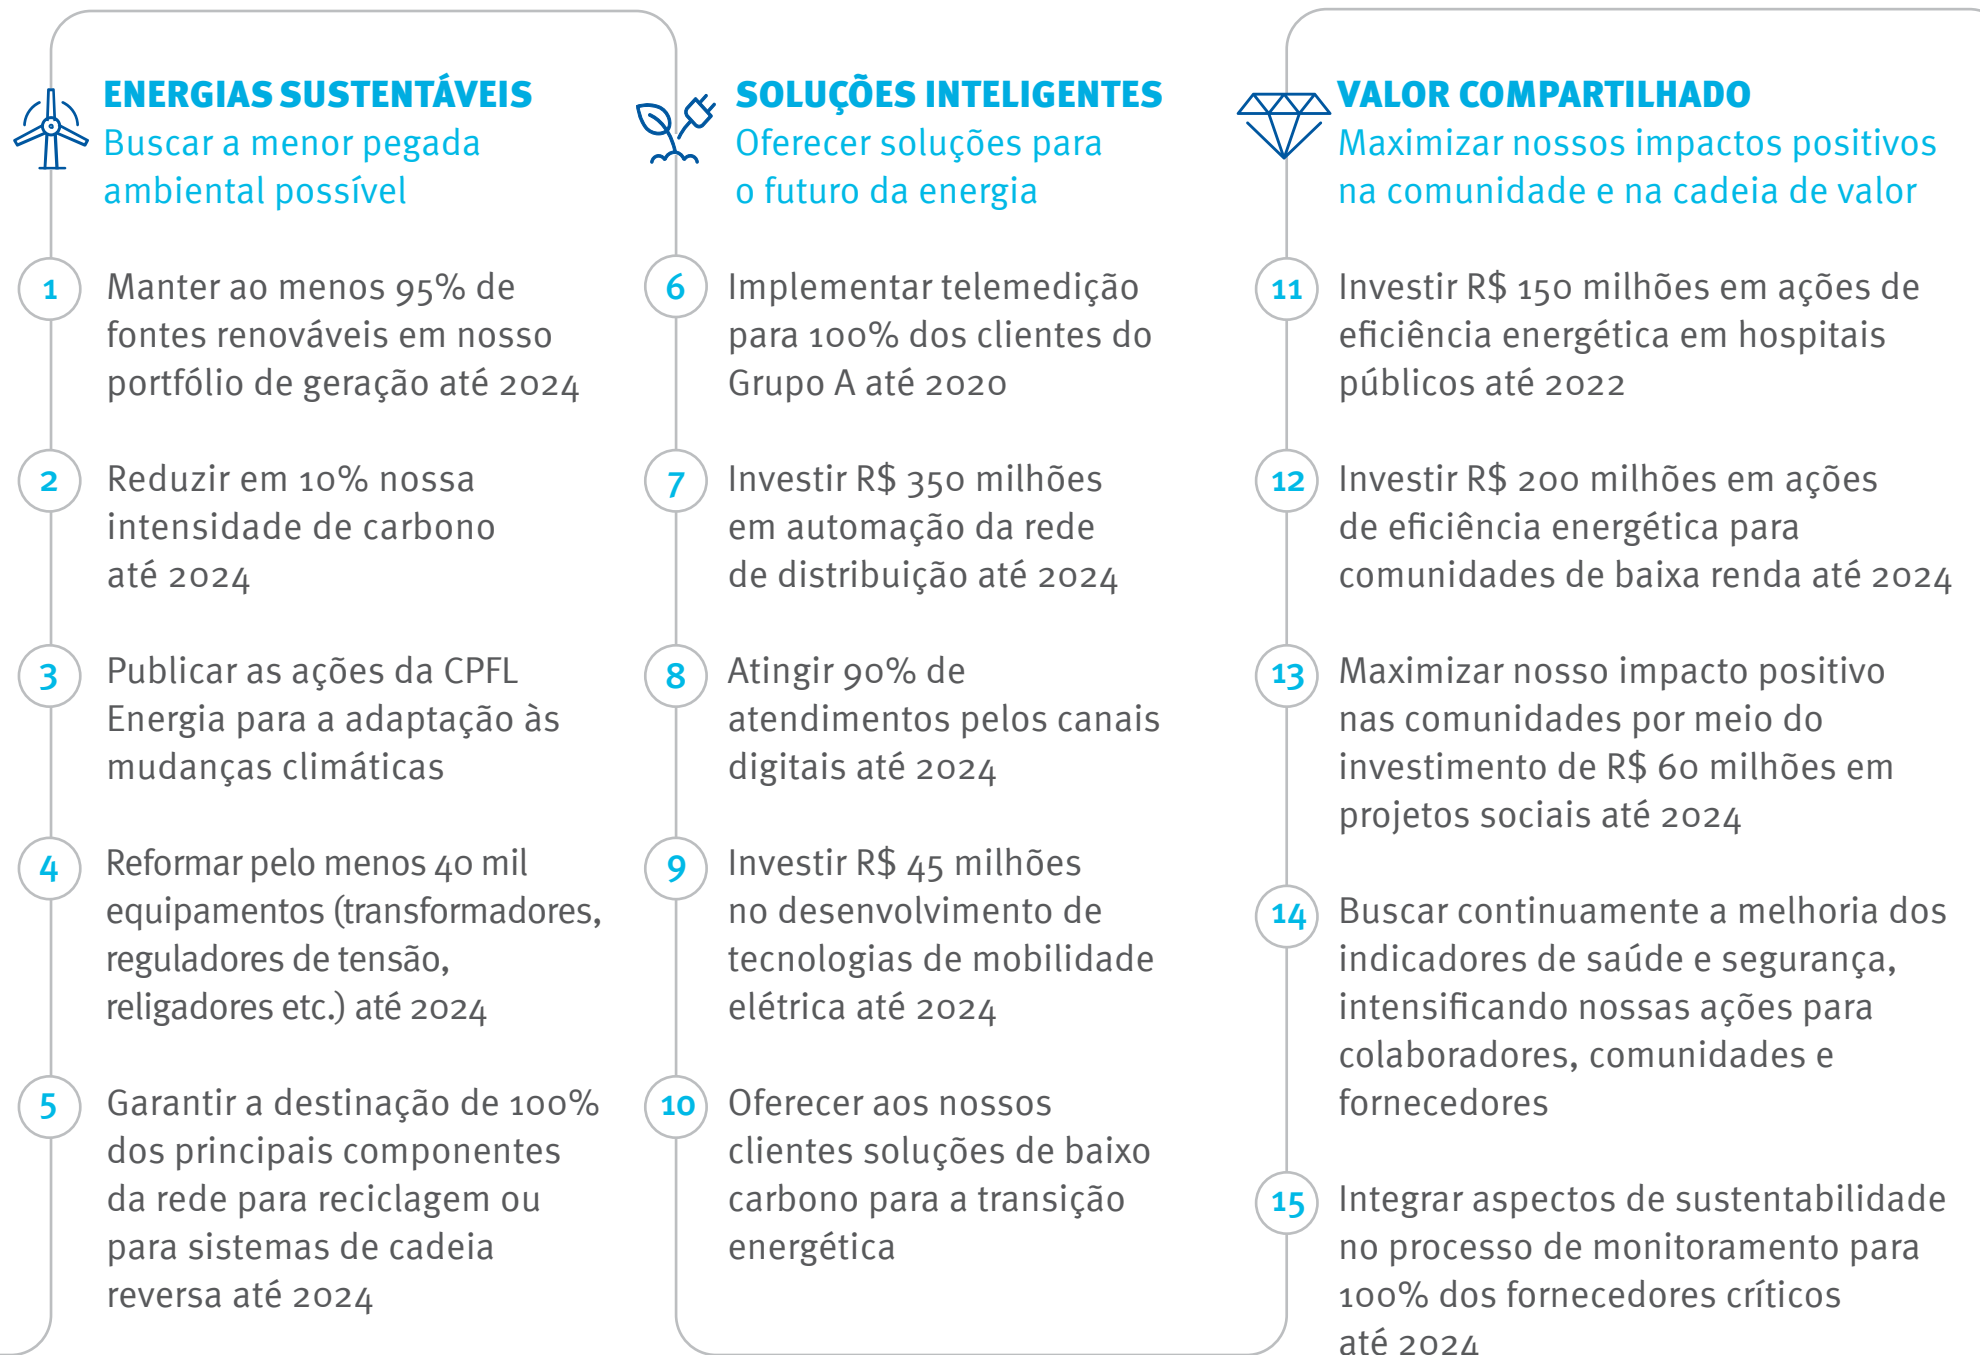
ENERGIAS SUSTENTÁVEIS
Buscar a menor pegada ambiental possível

1 Manter ao menos 95% de fontes renováveis em nosso portfólio de geração até 2024

2 Reduzir em 10% nossa intensidade de carbono até 2024

3 Publicar as ações da CPFL Energia para a adaptação às mudanças climáticas

4 Reformar pelo menos 40 mil equipamentos (transformadores, reguladores de tensão, religadores etc.) até 2024

5 Garantir a destinação de 100% dos principais componentes da rede para reciclagem ou para sistemas de cadeia reversa até 2024

SOLUÇÕES INTELIGENTES
Oferecer soluções para o futuro da energia

6 Implementar telemedição para 100% dos clientes do Grupo A até 2020

7 Investir R$ 350 milhões em automação da rede de distribuição até 2024

8 Atingir 90% de atendimentos pelos canais digitais até 2024

9 Investir R$ 45 milhões no desenvolvimento de tecnologias de mobilidade elétrica até 2024

10 Oferecer aos nossos clientes soluções de baixo carbono para a transição energética

VALOR COMPARTILHADO
Maximizar nossos impactos positivos na comunidade e na cadeia de valor

11 Investir R$ 150 milhões em ações de eficiência energética em hospitais públicos até 2022

12 Investir R$ 200 milhões em ações de eficiência energética para comunidades de baixa renda até 2024

13 Maximizar nosso impacto positivo nas comunidades por meio do investimento de R$ 60 milhões em projetos sociais até 2024

14 Buscar continuamente a melhoria dos indicadores de saúde e segurança, intensificando nossas ações para colaboradores, comunidades e fornecedores

15 Integrar aspectos de sustentabilidade no processo de monitoramento para 100% dos fornecedores críticos até 2024